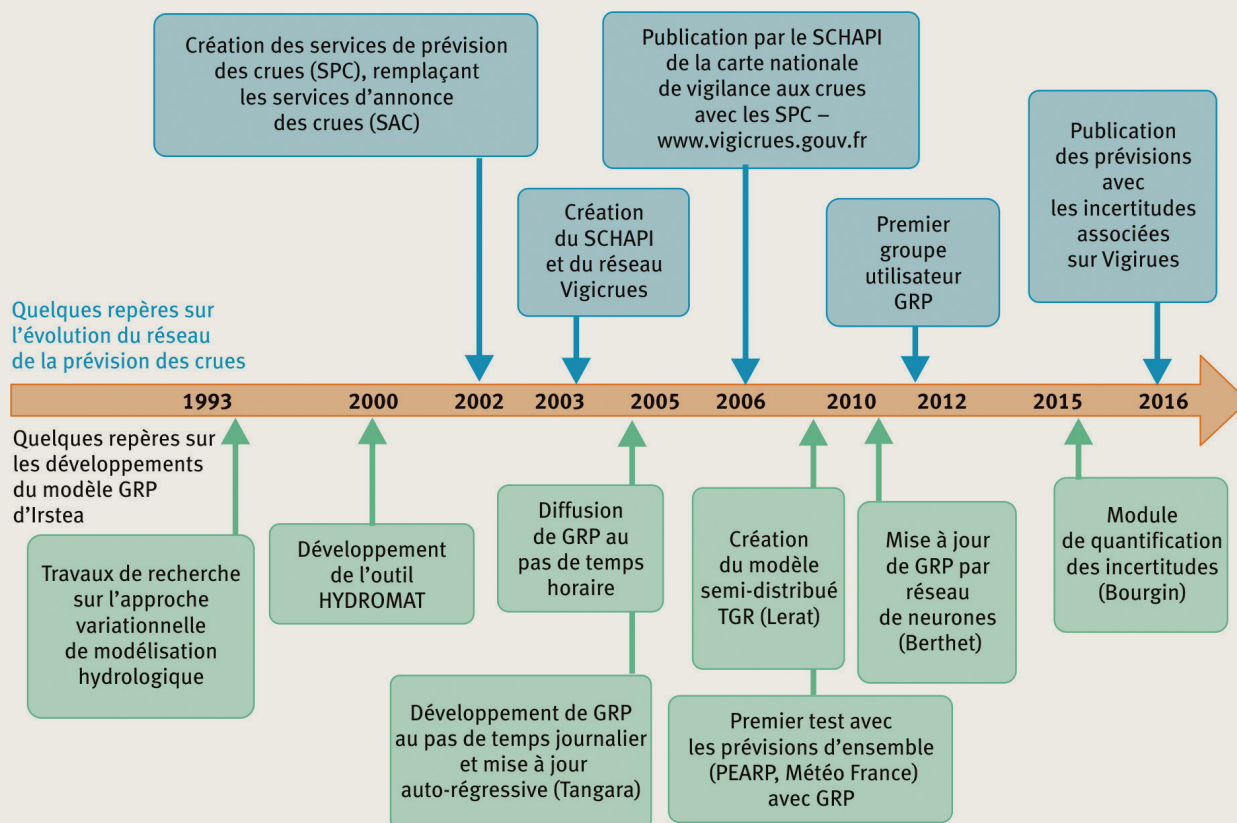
Création des services de prévision des crues (SPC), remplaçant les services d'annonce des crues (SAC)

Publication par le SCHAPI de la carte nationale de vigilance aux crues avec les SPC – www.vigicrues.gouv.fr

Publication des prévisions avec les incertitudes associées sur Vigirues

Création du SCHAPI et du réseau Vigicrues

Premier groupe utilisateur GRP

Quelques repères sur l'évolution du réseau de la prévision des crues

1993 2000 2002 2003 2005 2006 2010 2012 2015 2016

Quelques repères sur les développements du modèle GRP d'Irstea

Travaux de recherche sur l'approche variationnelle de modélisation hydrologique

Développement de l'outil HYDROMAT

Diffusion de GRP au pas de temps horaire

Création du modèle semi-distribué TGR (Lerat)

Mise à jour de GRP par réseau de neurones (Berthet)

Module de quantification des incertitudes (Bourgin)

Développement de GRP au pas de temps journalier et mise à jour auto-régressive (Tangara)

Premier test avec les prévisions d'ensemble (PEARP, Météo France) avec GRP